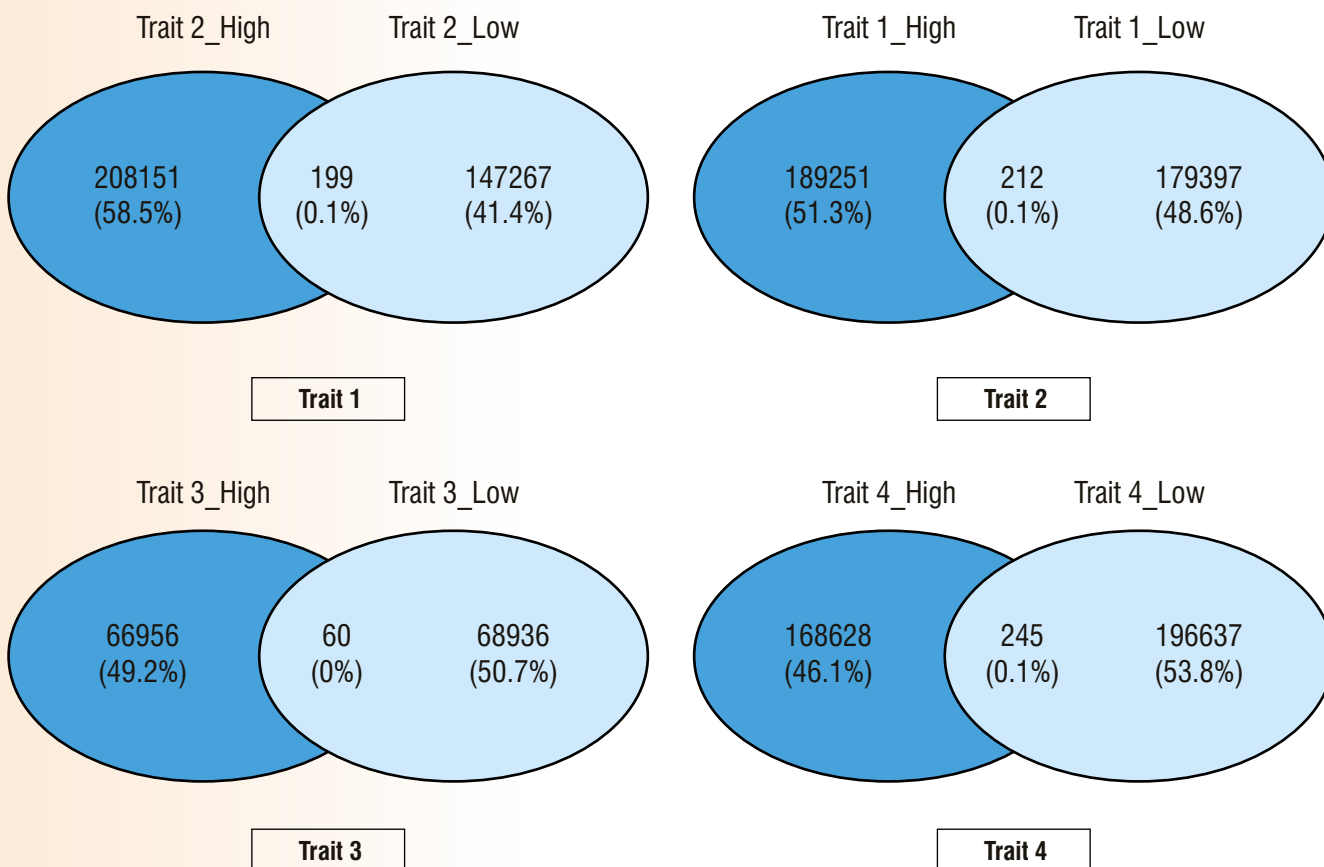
Trait 2_High Trait 2_Low

208151 (58.5%)

199 (0.1%)

147267 (41.4%)

Trait 1

Trait 1_High Trait 1_Low

189251 (51.3%)

212 (0.1%)

179397 (48.6%)

Trait 2

Trait 3_High Trait 3_Low

66956 (49.2%)

60 (0%)

68936 (50.7%)

Trait 3

Trait 4_High Trait 4_Low

168628 (46.1%)

245 (0.1%)

196637 (53.8%)

Trait 4